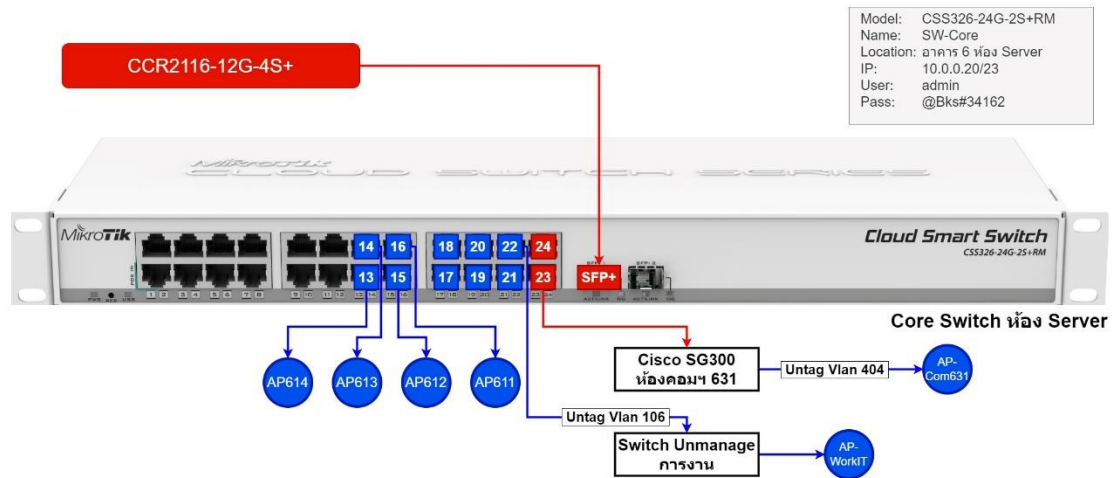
Model: CSS326-24G-2S+RM
Name: SW-Core
Location: อาคาร 6 ห้อง Server
IP: 10.0.0.20/23
User: admin
Pass: @Bks#34162

CCR2116-12G-4S+

MikroTik
CLOUD SWITCH SERIES

MikroTik

14 16 18 20 22 24
13 15 17 19 21 23

SFP+

Cloud Smart Switch
CSS326-24G-2S+RM

Core Switch ห้อง Server

AP614 AP613 AP612 AP611

Cisco SG300
ห้องคอมฯ 631

Untag Vlan 404

AP-Com631

Untag Vlan 106

Switch Unmanage
การงาน

AP-WorkIT